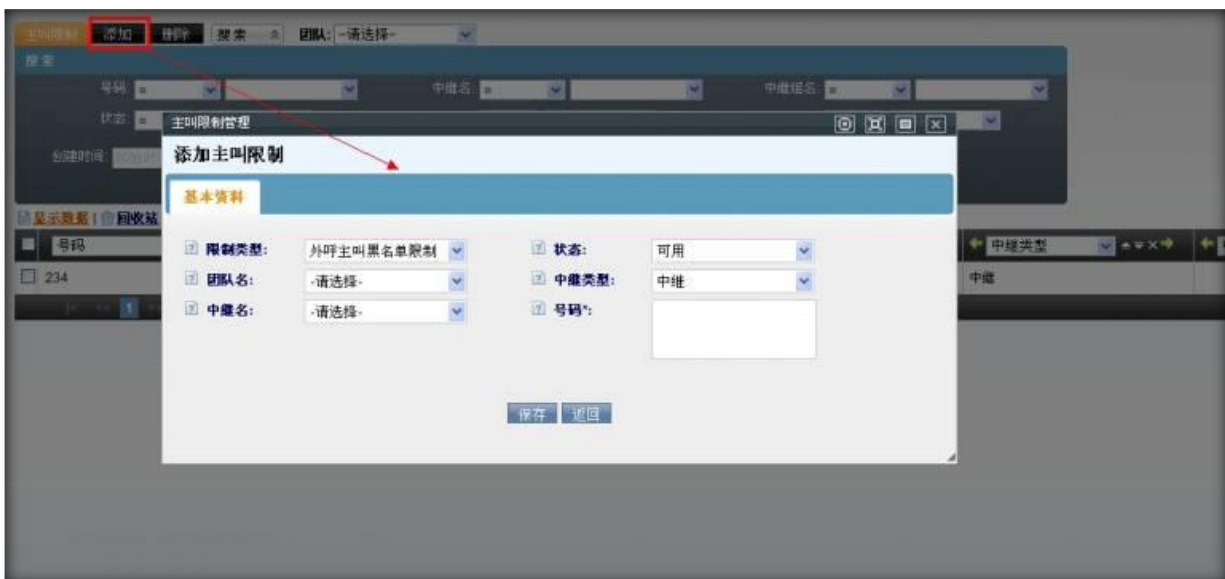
主叫限制 添加 删除 搜索 团队: -请选择-

搜索

号码 = 中继名 = 中继组名 =

状态 =

创建时间 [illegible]

显示数据 | 回收站

号码

234

中继类型

中继

主叫限制管理

添加主叫限制

基本资料

限制类型: 外呼主叫黑名单限制

状态: 可用

团队名: -请选择-

中继类型: 中继

中继名: -请选择-

号码*:

保存 返回